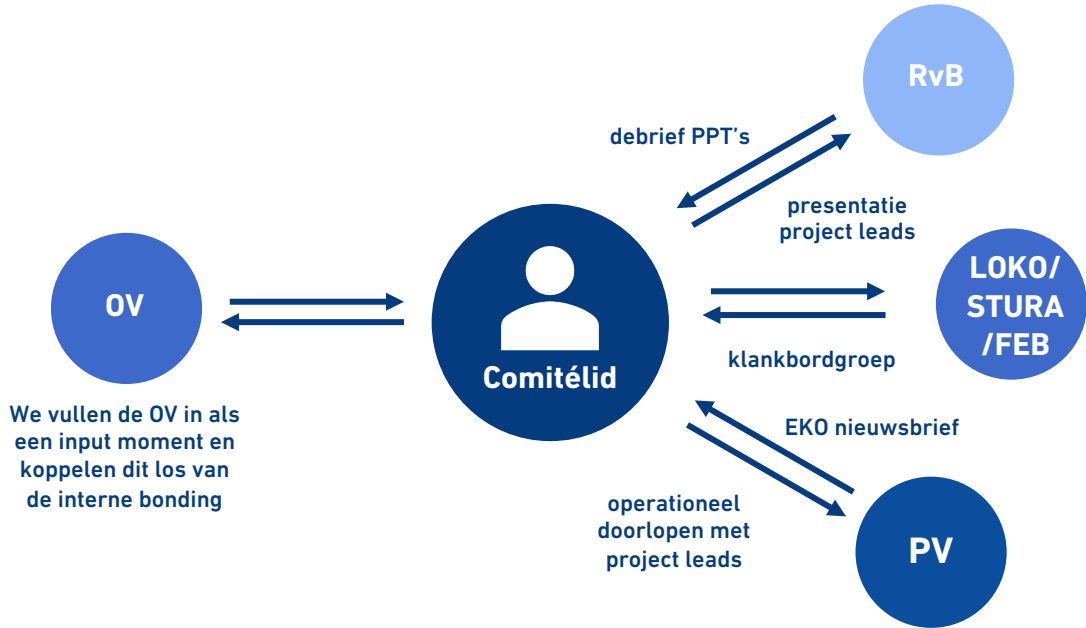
RvB

debrief PPT's

presentatie project leads

OV

Comitélid

LOKO/ STURA /FEB

klankbordgroep

We vullen de OV in als een input moment en koppelen dit los van de interne bonding

EKO nieuwsbrief

operationeel doorlopen met project leads

PV